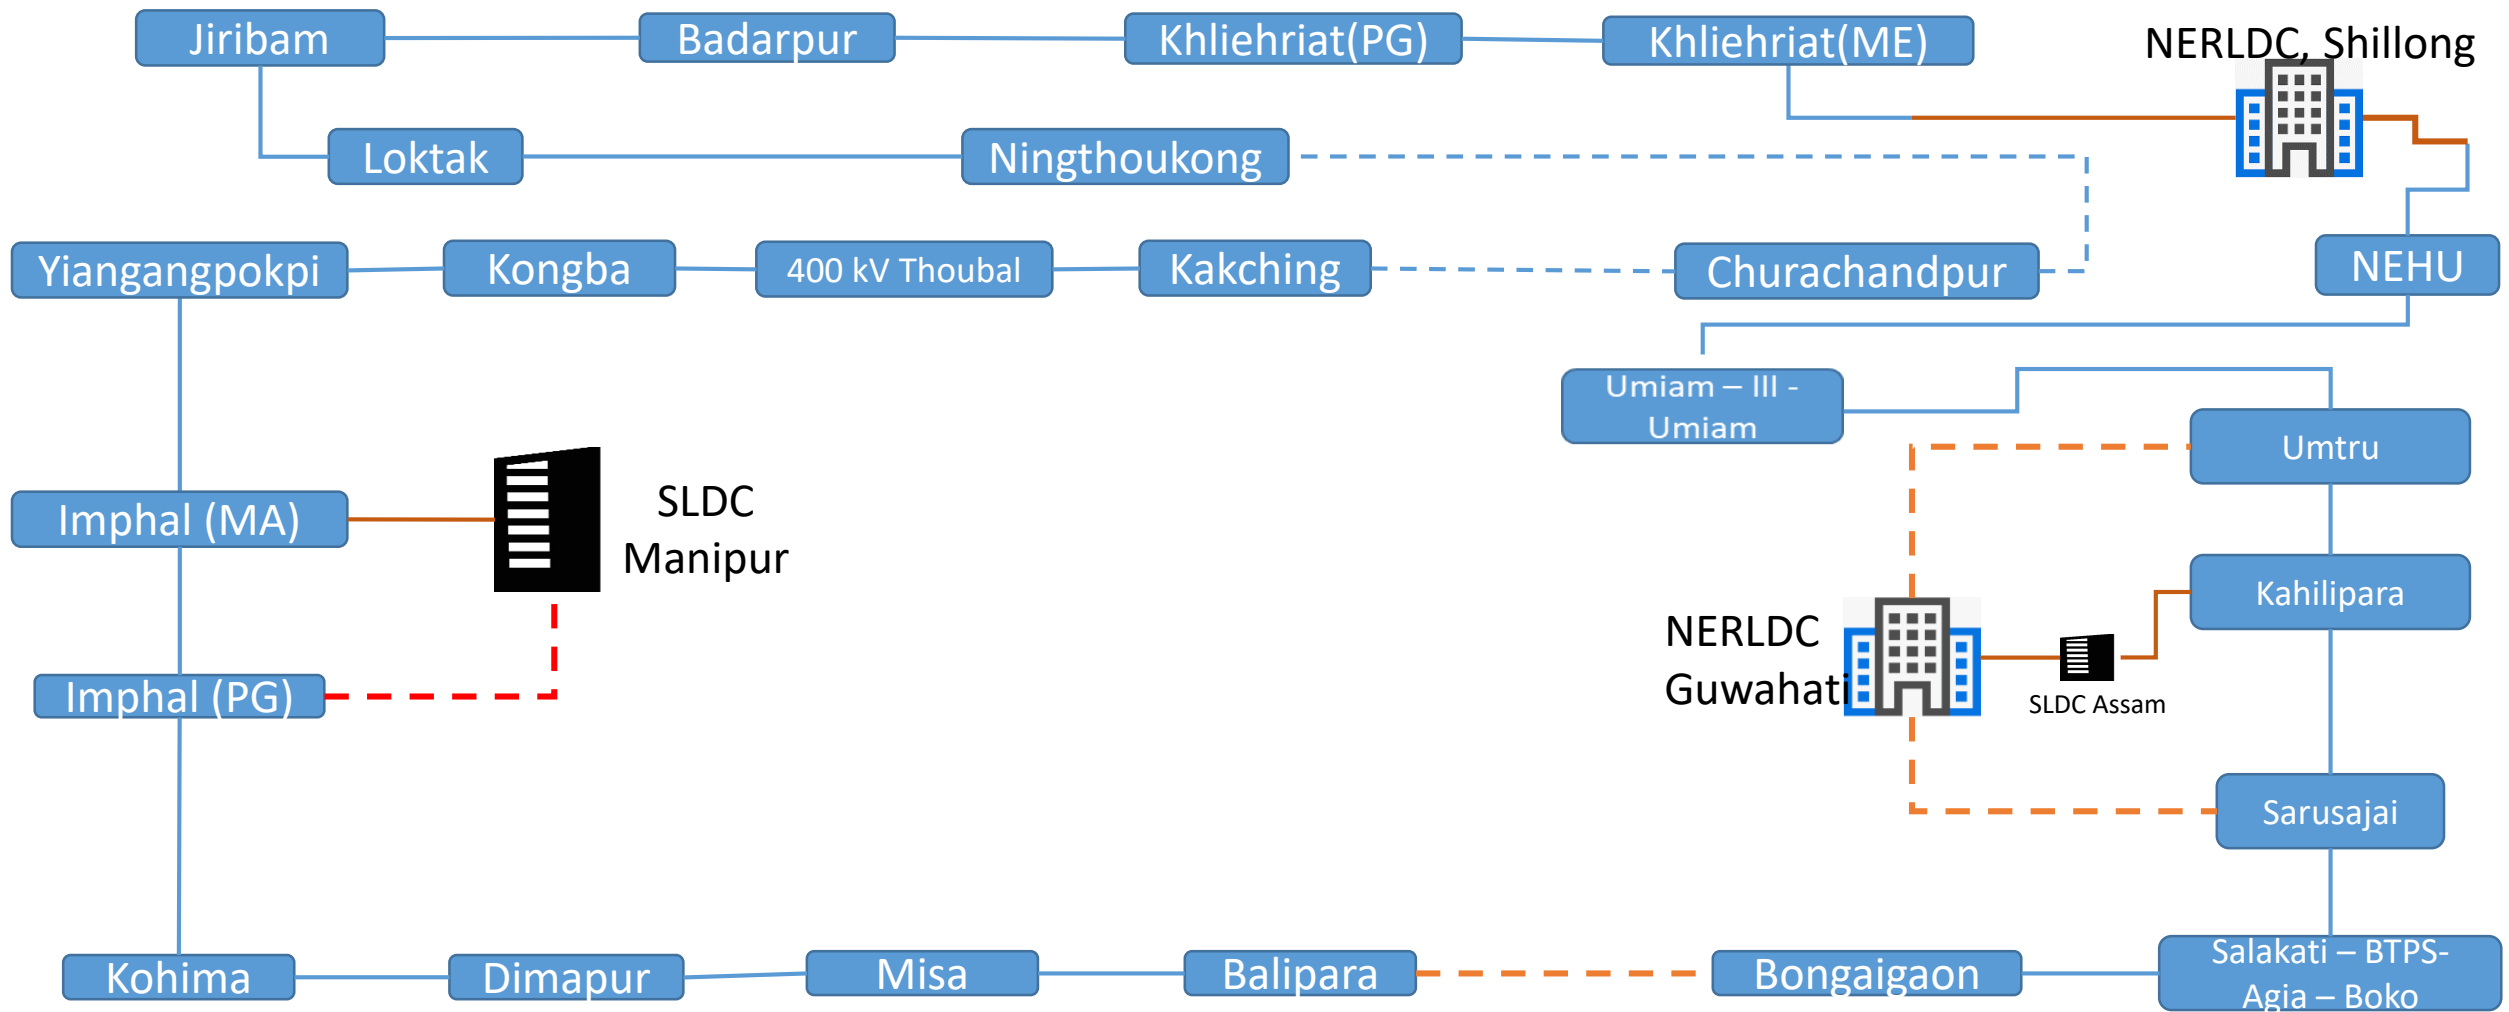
Jiribam
Badarpur
Khliehriat(PG)
Khliehriat(ME)
NERLDC, Shillong
Loktak
Ningthoukong
Yiangangpokpi
Kongba
400 kV Thoubal
Kakching
Churachandpur
NEHU
Umiam – III - Umiam
Umtru
Imphal (MA)
SLDC Manipur
Kahilipara
NERLDC Guwahati
SLDC Assam
Imphal (PG)
Sarusajai
Kohima
Dimapur
Misa
Balipara
Bongaigaon
Salakati – BTPS-Agia – Boko